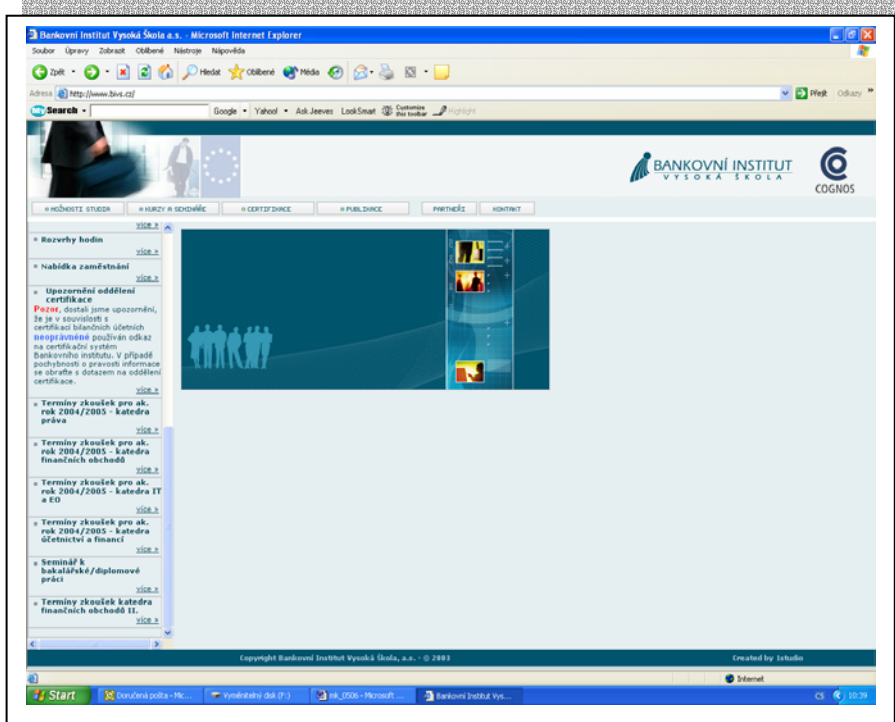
Bankovní Institut Vysoká Škola a.s. - Microsoft Internet Explorer

Soubor Úpravy Zobrazit Oblíbené Nástroje Nápověda

Zpět Hledat Oblíbené Média

Adresa http://www.bivs.cz/

Přejít Odkazy

Search Google Yahoo! Ask Jeeves LookSmart Customize this toolbar Highlight

BANKOVNÍ INSTITUT VYSOKÁ ŠKOLA

COGNOS

MOŽNOSTI STUDIA KURZY A SEMINÁŘE CERTIFIKACE PUBLIKACE PARTNEŘI KONTAKT

více »

Rozvrhy hodin

Nabídka zaměstnání

více »

Upozornění oddělení certifikace

Pozor, dostali jsme upozornění, že je v souvislosti s certifikací bilančních účetních neoprávněně používán odkaz na certifikační systém Bankovního institutu. V případě pochybnosti o pravosti informace se obraťte s dotazem na oddělení certifikace.

více »

Termíny zkoušek pro ak. rok 2004/2005 - katedra práva

více »

Termíny zkoušek pro ak. rok 2004/2005 - katedra finančních obchodů

více »

Termíny zkoušek pro ak. rok 2004/2005 - katedra IT a EO

více »

Termíny zkoušek pro ak. rok 2004/2005 - katedra účetnictví a financí

více »

Seminář k bakalářské/diplomové práci

více »

Termíny zkoušek katedra finančních obchodů II.

více »

Copyright Bankovní Institut Vysoká Škola, a.s. - © 2003

Created by Istudio

Internet

Start Doručená pošta - Mic... Vyměnitelný disk (F:) mk_0506 - Microsoft ... Bankovní Institut Vys...

CS 10:39